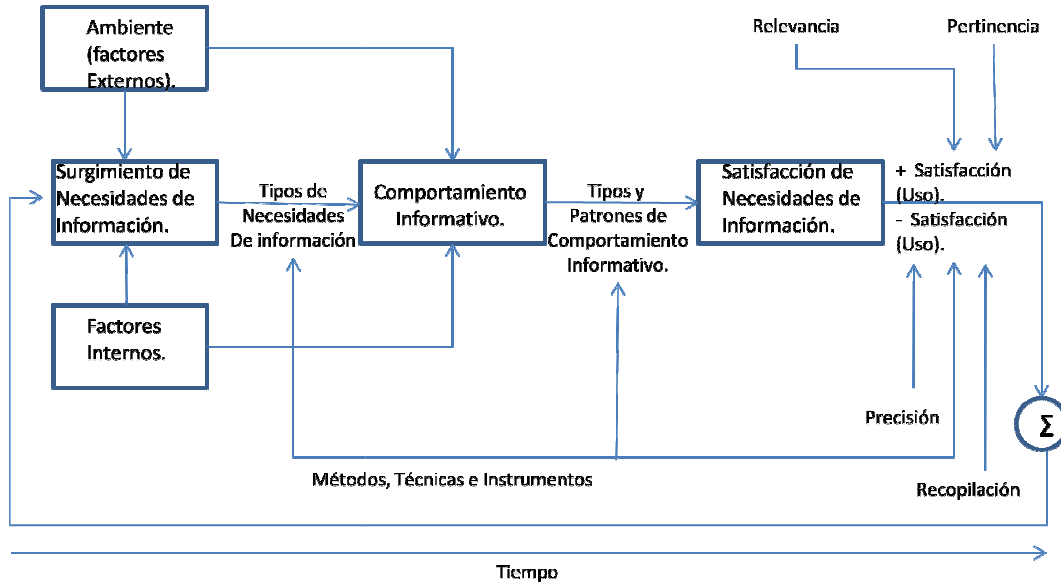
Ambiente (factores Externos).

Relevancia

Pertinencia

Surgimiento de Necesidades de Información.

Tipos de Necesidades De información

Comportamiento Informativo.

Tipos y Patrones de Comportamiento Informativo.

Satisfacción de Necesidades de Información.

+ Satisfacción (Uso).
- Satisfacción (Uso).

Factores Internos.

Precisión

$\Sigma$

Métodos, Técnicas e Instrumentos

Recopilación

Tiempo